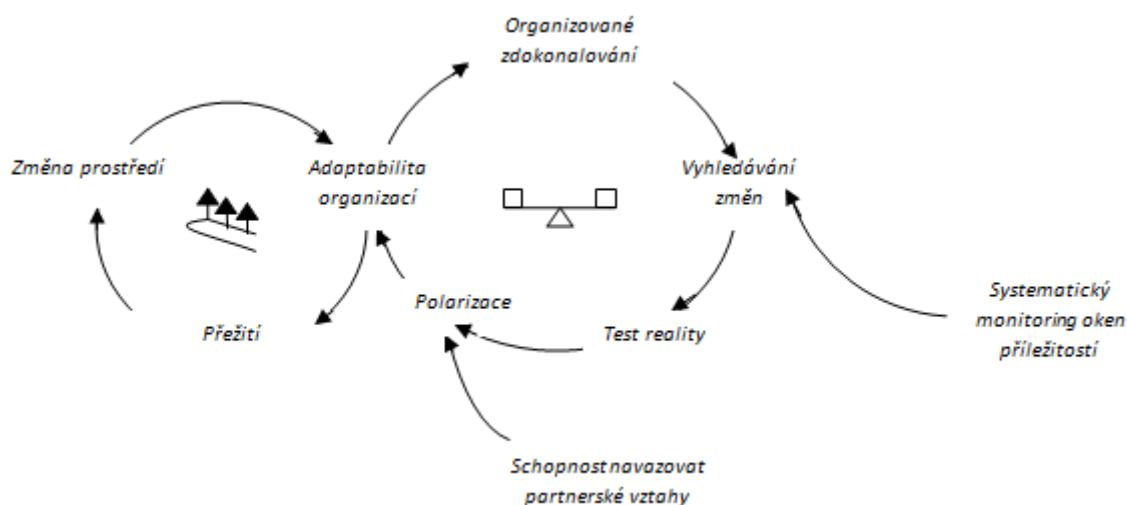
Organizované zdokonalování

Změna prostředí

Adaptabilita organizací

Vyhledávání změn

Polarizace

Přežití

Test reality

Systematický monitoring oken příležitostí

Schopnost navazovat partnerské vztahy